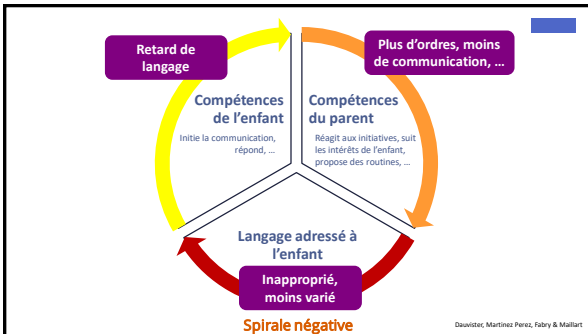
Retard de langage

Plus d'ordres, moins de communication, …

Compétences de l'enfant

Initie la communication, répond, …

Compétences du parent

Réagit aux initiatives, suit les intérêts de l'enfant, propose des routines, …

Langage adressé à l'enfant

Inapproprié, moins varié

Spirale négative

Dauvister, Martinez Perez, Fabry & Maillart